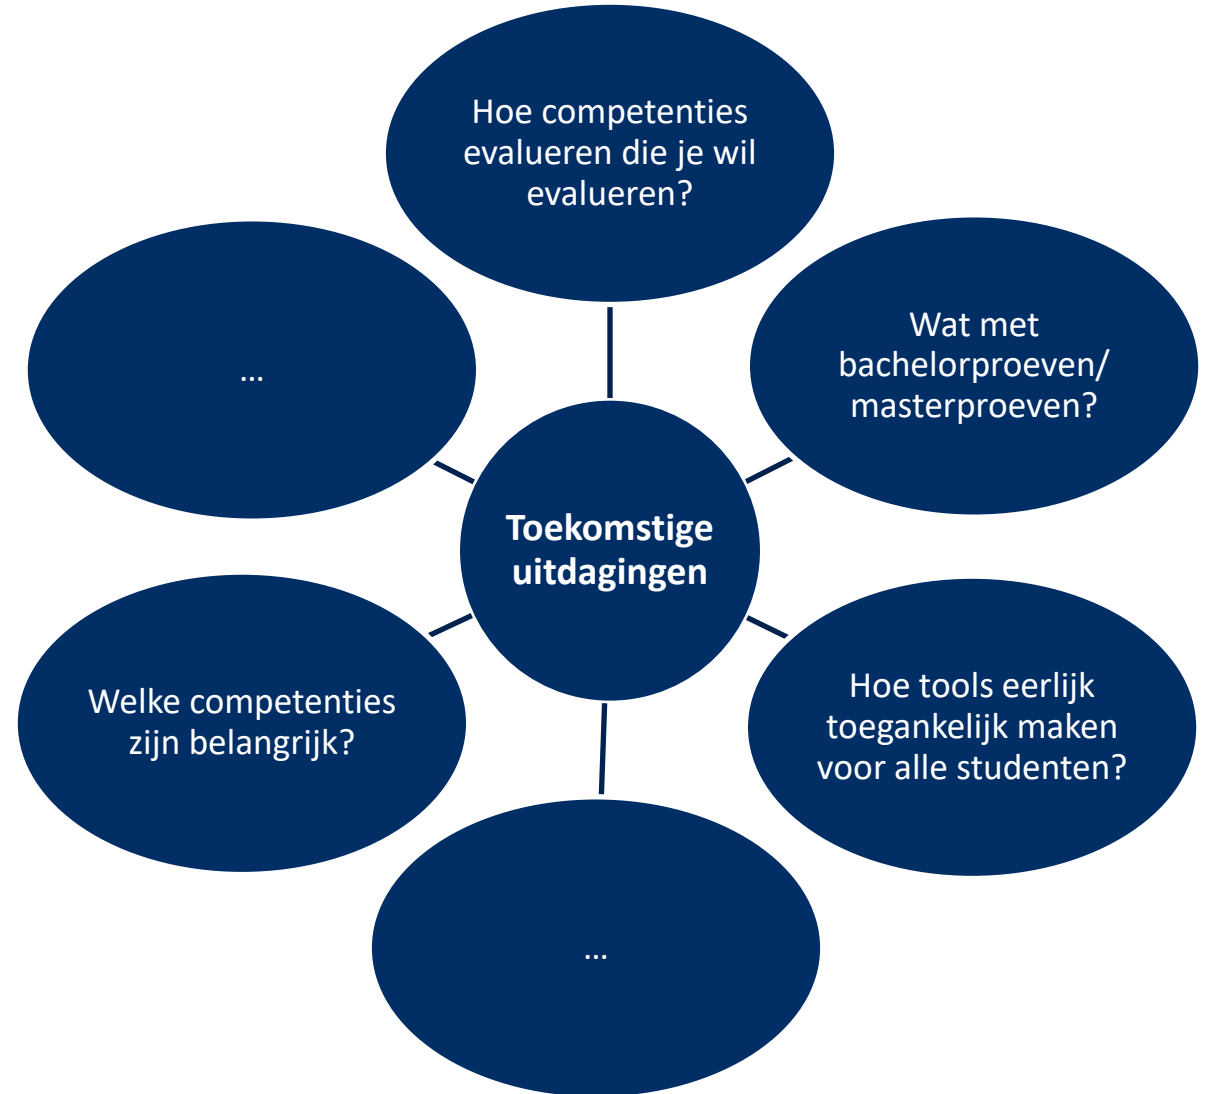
Toekomstige uitdagingen

Hoe competenties evalueren die je wil evalueren?

Wat met bachelorproeven/ masterproeven?

Hoe tools eerlijk toegankelijk maken voor alle studenten?

…

Welke competenties zijn belangrijk?

…